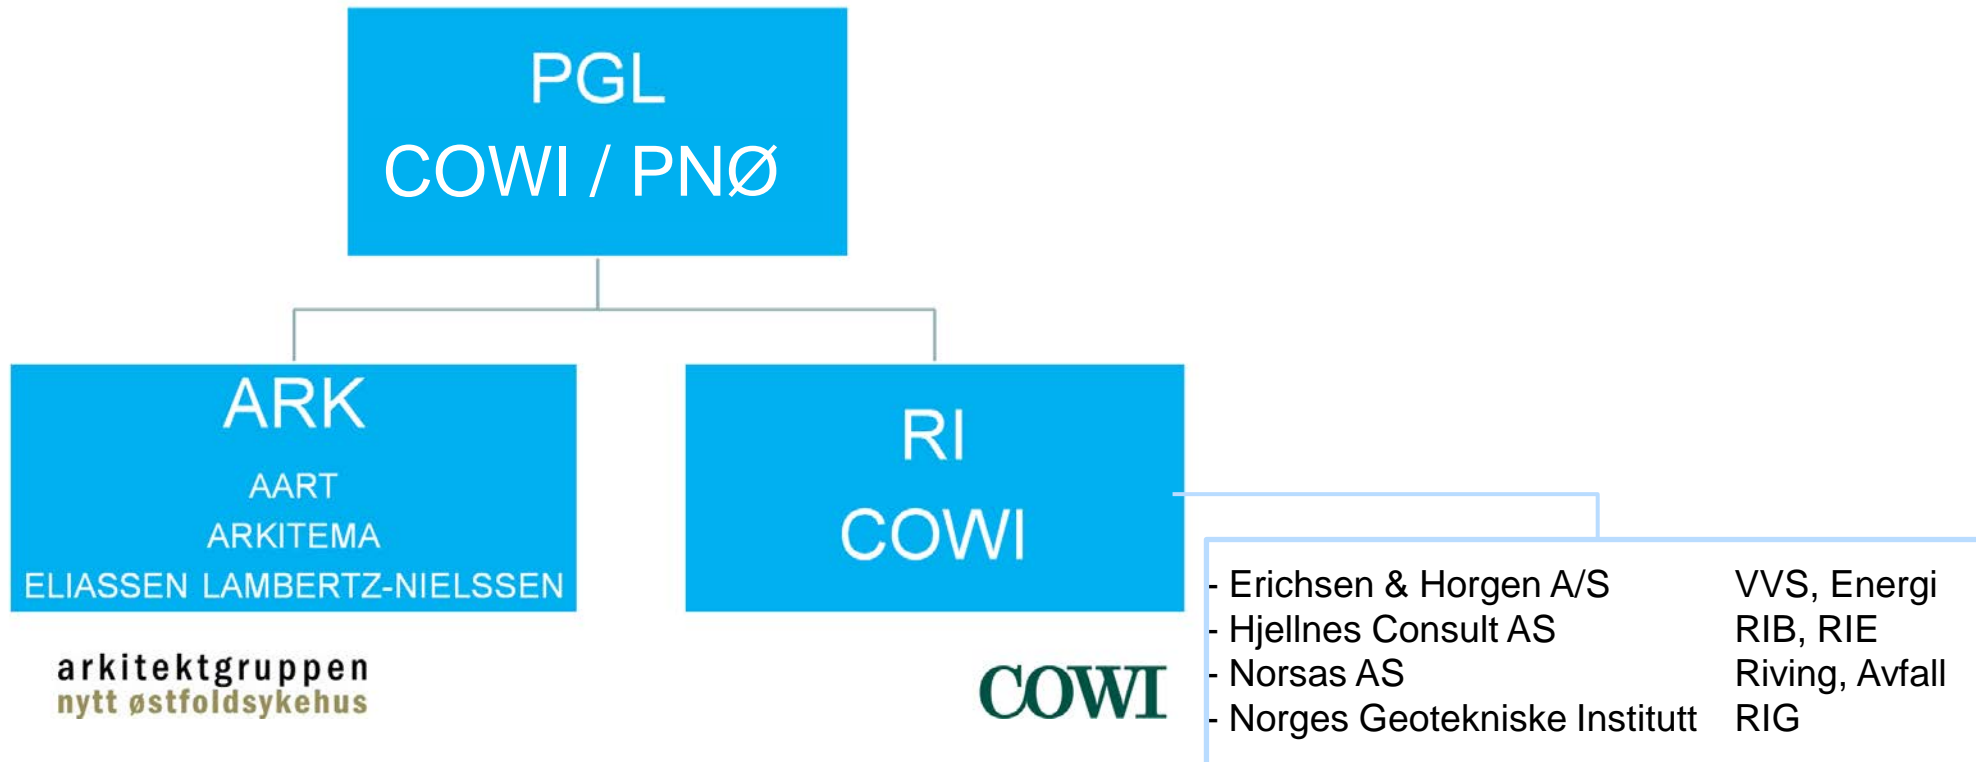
PGL
COWI / PNØ

ARK
AART
ARKITEMA
ELIASSEN LAMBERTZ-NIELSSEN

RI
COWI

| | |
|---|---|
| - Erichsen & Horgen A/S | VVS, Energi |
| - Hjellnes Consult AS | RIB, RIE |
| - Norsas AS | Riving, Avfall |
| - Norges Geotekniske Institutt | RIG |

arkitektgruppen
nytt østfoldsykehus

COWI